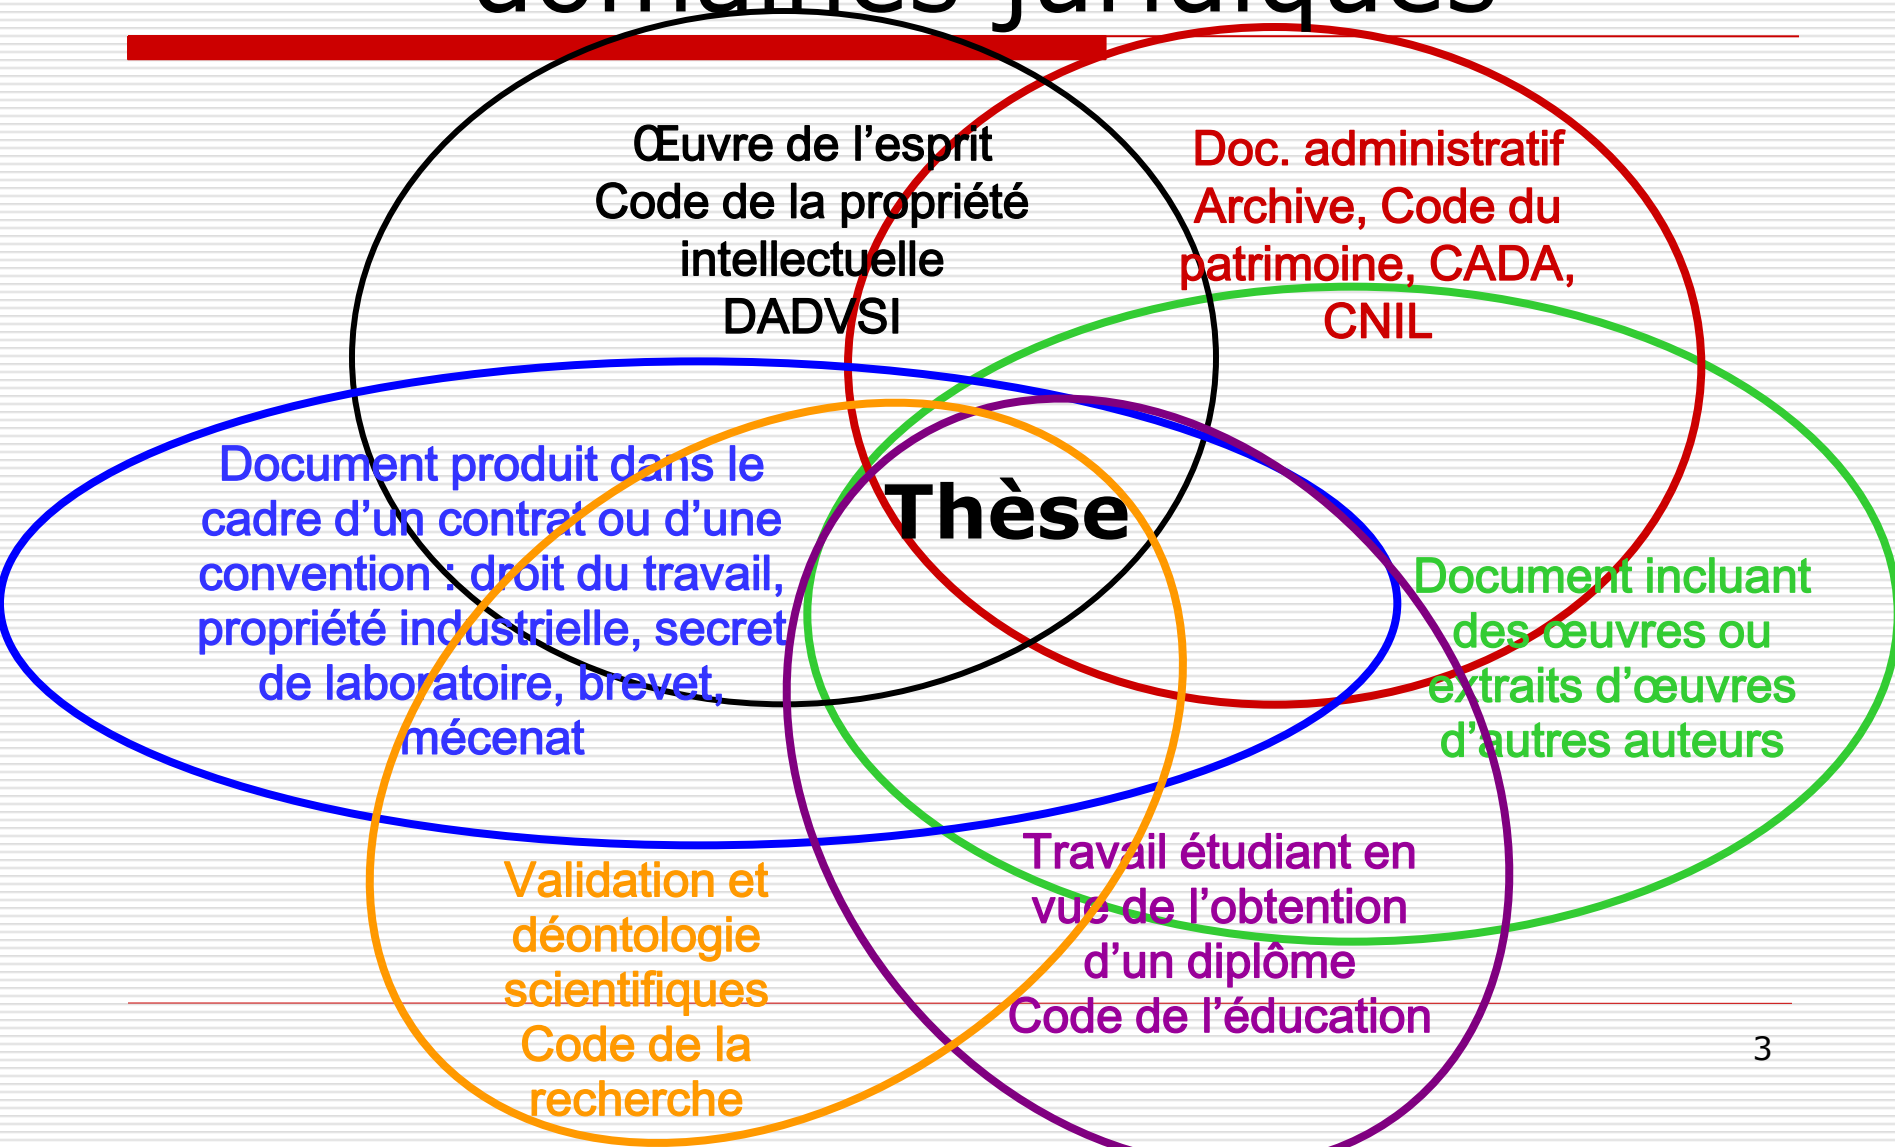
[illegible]

Œuvre de l’esprit
Code de la propriété intellectuelle
DADVSI

Doc. administratif
Archive, Code du patrimoine, CADA, CNIL

Document produit dans le cadre d’un contrat ou d’une convention : droit du travail, propriété industrielle, secret de laboratoire, brevet, mécenat

Thèse

Document incluant des œuvres ou extraits d’œuvres d’autres auteurs

Validation et déontologie scientifiques
Code de la recherche

Travail étudiant en vue de l’obtention d’un diplôme
Code de l’éducation

3